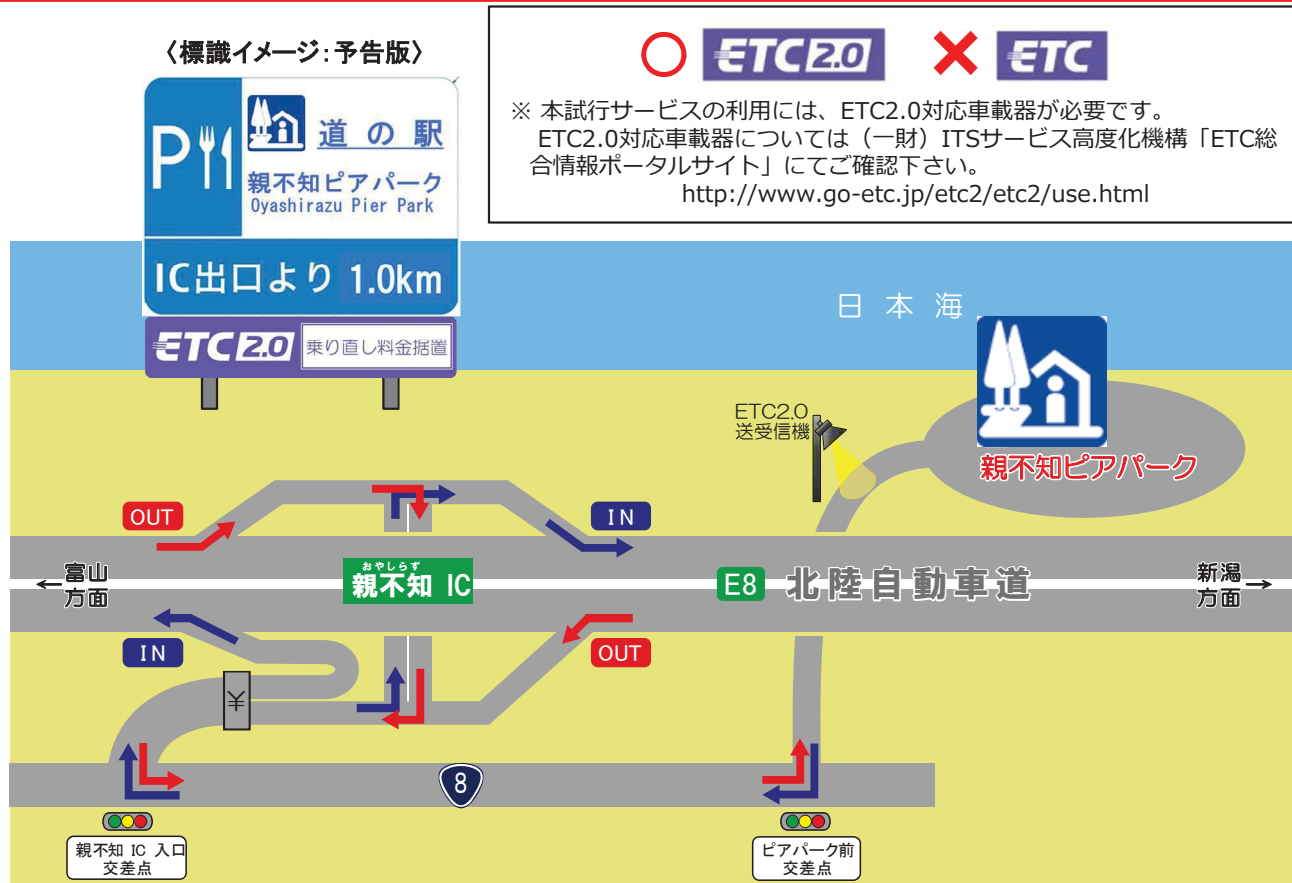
〈標識イメージ:予告版〉

P

道の駅
親不知ピアパーク
Oyashirazu Pier Park

IC出口より 1.0km

ETC2.0 乗り直し料金据置

○ ETC2.0 ✕ ETC

※ 本試行サービスの利用には、ETC2.0対応車載器が必要です。
ETC2.0対応車載器については（一財）ITSサービス高度化機構「ETC総合情報ポータルサイト」にてご確認下さい。
http://www.go-etc.jp/etc2/etc2/use.html

日本海

ETC2.0
送受信機

親不知ピアパーク

OUT

IN

←富山
方面

おやしらず
親不知 IC

E8 北陸自動車道

新潟→
方面

IN

OUT

¥

8

親不知 IC 入口
交差点

ピアパーク前
交差点